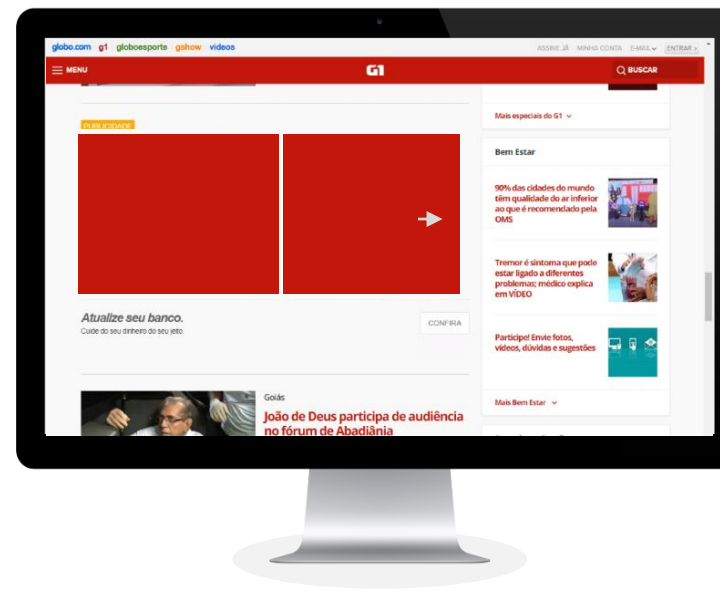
globo.com g1 globoesporte gshow vídeos

ASSINE JÁ MINHA CONTA E-MAIL ENTRAR

MENU

G1

BUSCAR

PUBLICIDADE

Atualize seu banco.

Cuide do seu dinheiro do seu jeito.

CONFIRA

Goiás

João de Deus participa de audiência no fórum de Abadiânia

Mais especiais do G1

Bem Estar

90% das cidades do mundo têm qualidade do ar inferior ao que é recomendado pela OMS

Tremor é sintoma que pode estar ligado a diferentes problemas; médico explica em VÍDEO

Participe! Envie fotos, vídeos, dúvidas e sugestões

Mais Bem Estar